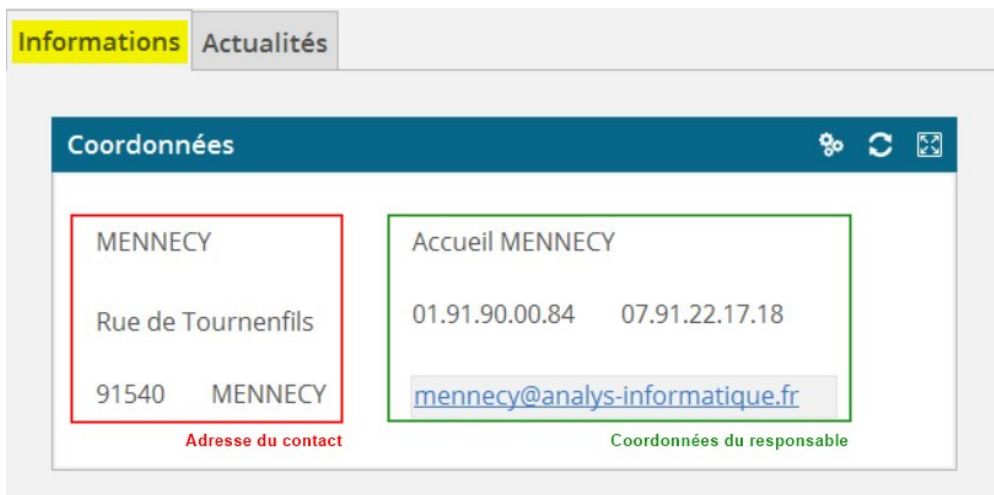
Informations Actualités

Coordonnées

MENNECY

Rue de Tournenfils

91540 MENNECY

Adresse du contact

Accueil MENNECY

01.91.90.00.84 07.91.22.17.18

mennecy@analys-informatique.fr

Coordonnées du responsable